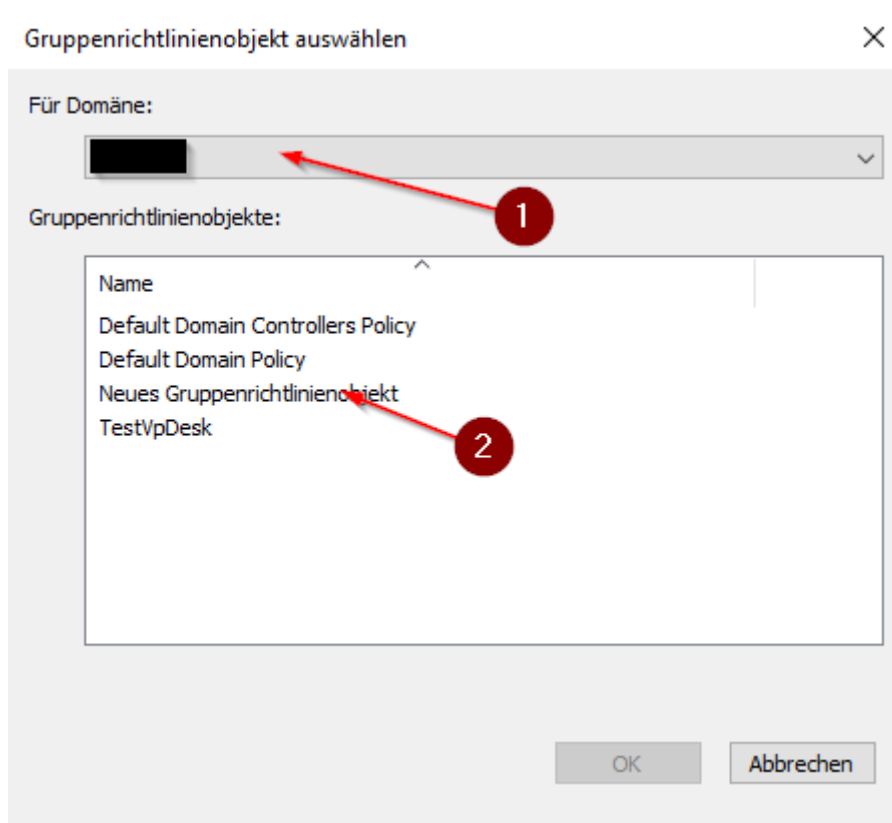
Gruppenrichtlinienobjekt auswählen

Für Domäne:

1

Gruppenrichtlinienobjekte:

Name

Default Domain Controllers Policy
Default Domain Policy
Neues Gruppenrichtlinienobjekt
TestVpDesk

2

OK

Abbrechen